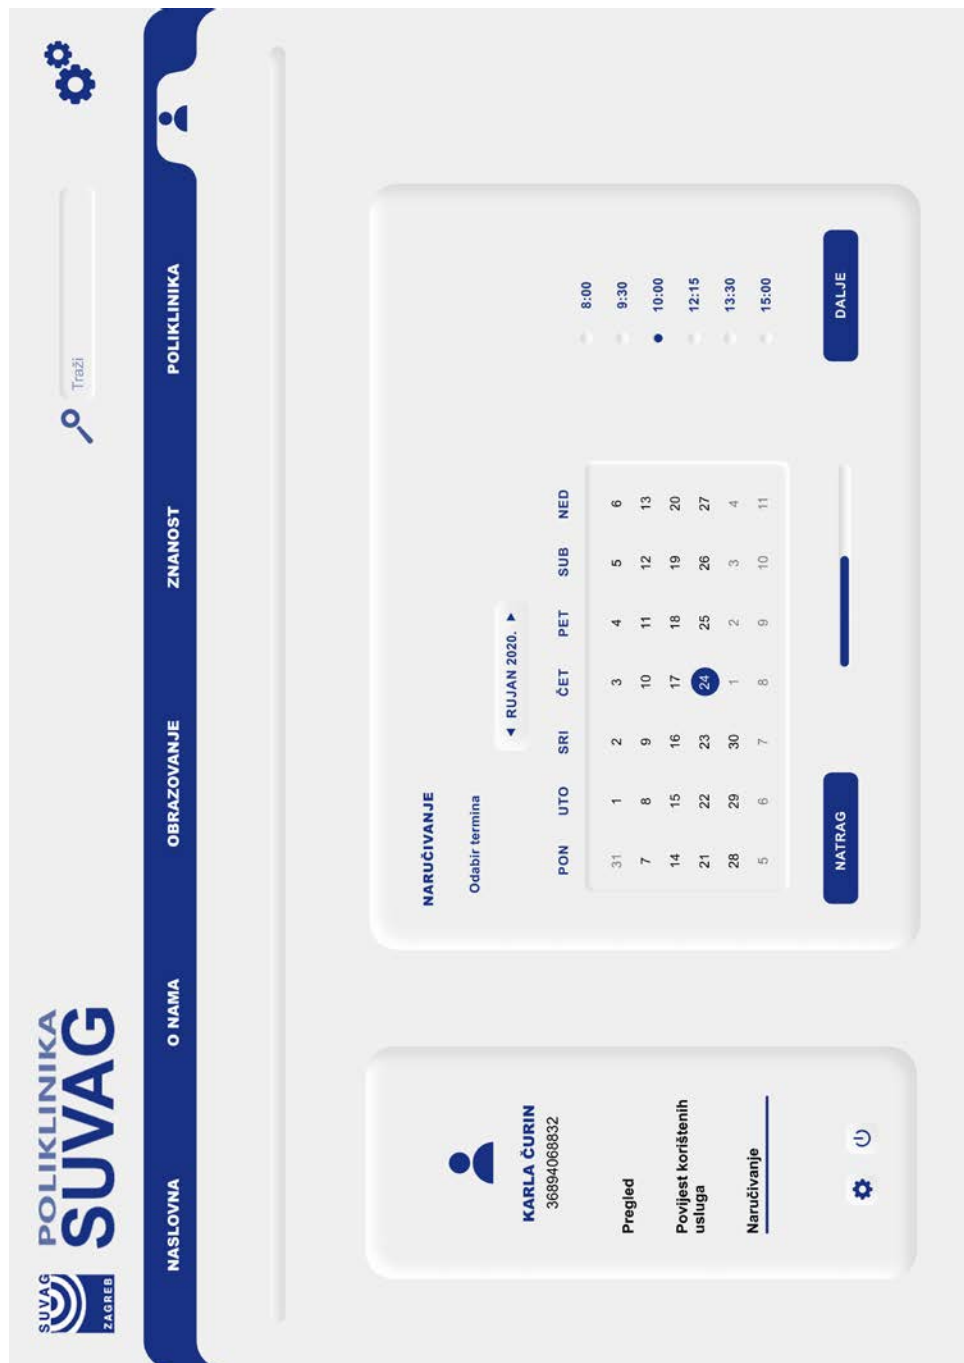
SUVAG ZAGREB POLIKLINIKA SUVAG

Traži

NASLOVNA O NAMA OBRAZOVANJE ZNANOST POLIKLINIKA

KARLA ČURIN
36894068832

Pregled

Povijest korištenih usluga

Naručivanje

NARUČIVANJE

Odabir termina

◄ RUJAN 2020. ►

| PON | UTO | SRI | ČET | PET | SUB | NED |
|---|---|---|---|---|---|---|
| 31 | 1 | 2 | 3 | 4 | 5 | 6 |
| 7 | 8 | 9 | 10 | 11 | 12 | 13 |
| 14 | 15 | 16 | 17 | 18 | 19 | 20 |
| 21 | 22 | 23 | 24 | 25 | 26 | 27 |
| 28 | 29 | 30 | 1 | 2 | 3 | 4 |
| 5 | 6 | 7 | 8 | 9 | 10 | 11 |

8:00
9:30
10:00
12:15
13:30
15:00

NATRAG

DALJE